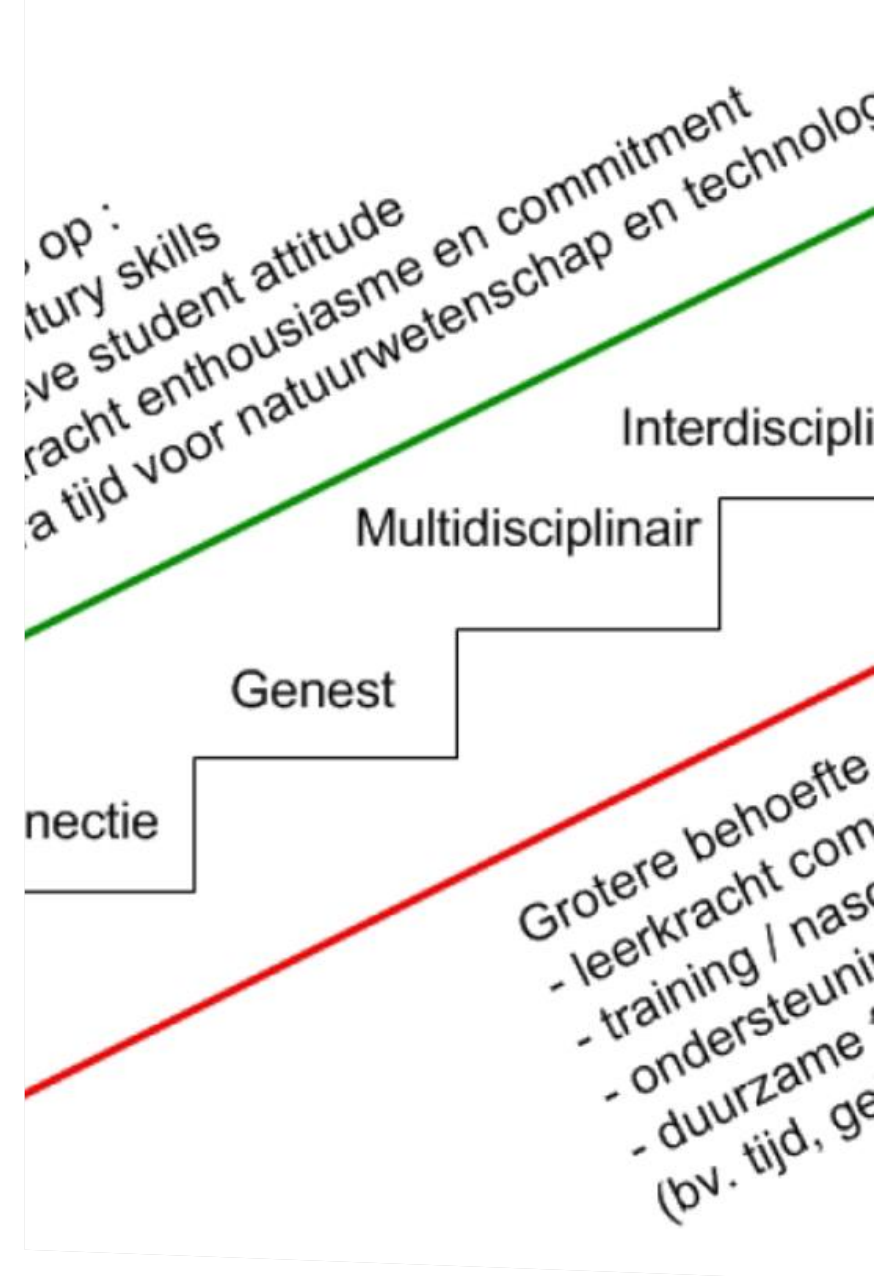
op :
tury skills
ve student attitude
racht enthousiasme en commitment
a tijd voor natuurwetenschap en technolog

Interdiscipli
Multidisciplinair
Genest
nectie

Grotere behoefte
- leerkracht com
- training / nasc
- ondersteuni
- duurzame
(bv. tijd, ge